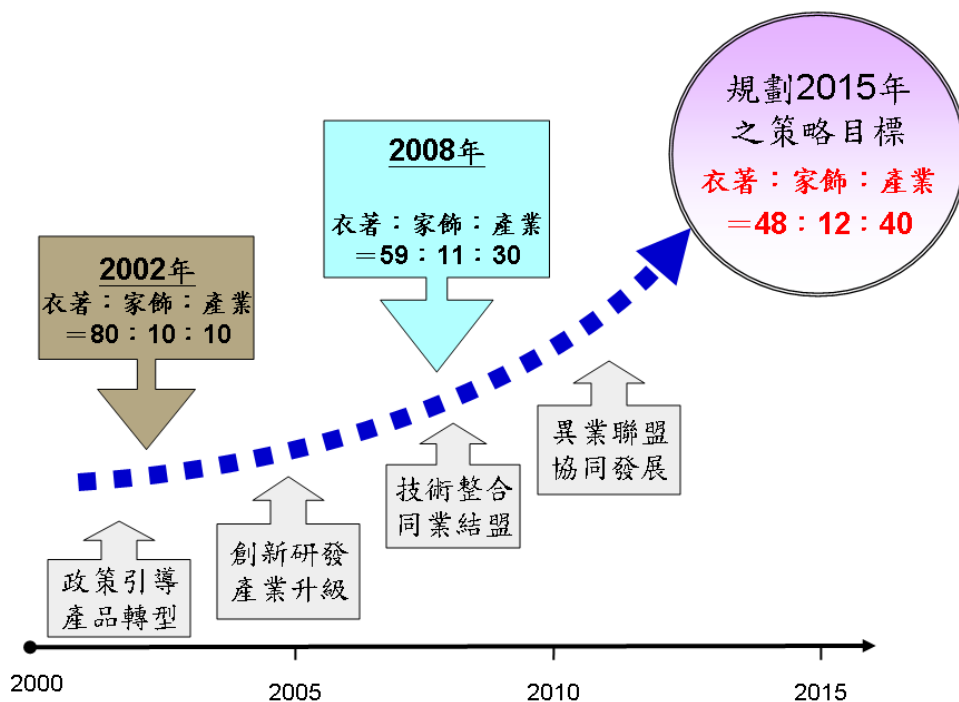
規劃2015年
之策略目標
衣著：家飾：產業
＝48：12：40

2008年
衣著：家飾：產業
＝59：11：30

2002年
衣著：家飾：產業
＝80：10：10

異業聯盟
協同發展

技術整合
同業結盟

創新研發
產業升級

政策引導
產品轉型

2000
2005
2010
2015